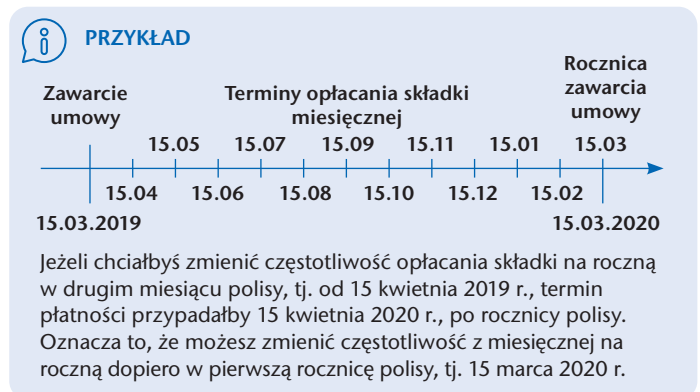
PRZYKŁAD

Zawarcie umowy

Terminy opłacania składki miesięcznej

Rocznica zawarcia umowy

15.05 15.07 15.09 15.11 15.01 15.03

15.04 15.06 15.08 15.10 15.12 15.02

15.03.2019

15.03.2020

Jeżeli chciałbyś zmienić częstotliwość opłacania składki na roczną w drugim miesiącu polisy, tj. od 15 kwietnia 2019 r., termin płatności przypadałby 15 kwietnia 2020 r., po rocznicy polisy. Oznacza to, że możesz zmienić częstotliwość z miesięcznej na roczną dopiero w pierwszą rocznicę polisy, tj. 15 marca 2020 r.